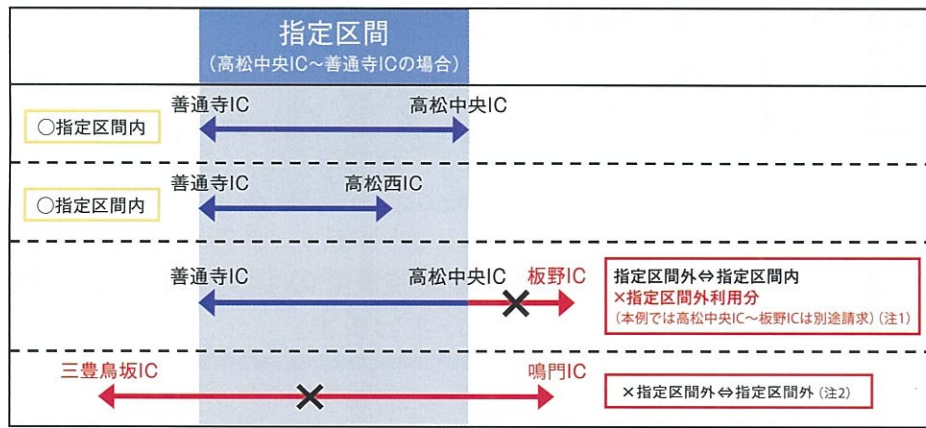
指定区間
（高松中央IC～善通寺ICの場合）

○指定区間内

善通寺IC 高松中央IC

○指定区間内

善通寺IC 高松西IC

善通寺IC 高松中央IC 板野IC

指定区間外⇔指定区間内
×指定区間外利用分
（本例では高松中央IC～板野ICは別途請求）（注1）

三豊鳥坂IC 鳴門IC

×指定区間外⇔指定区間外（注2）